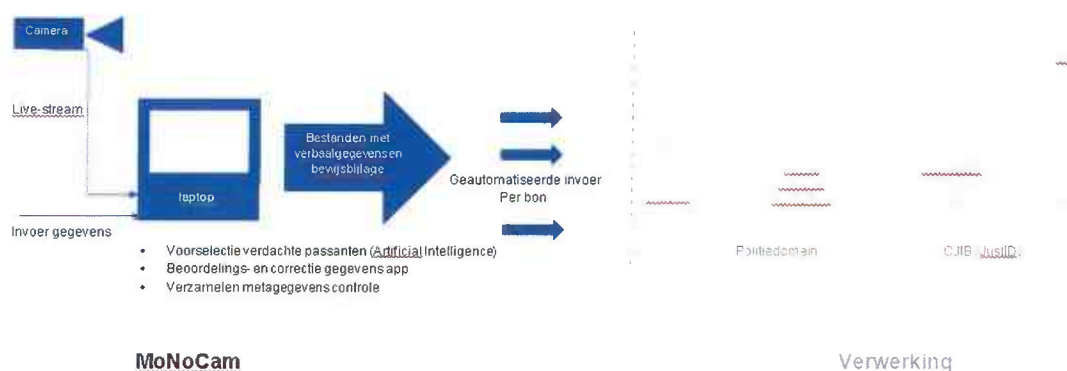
Camera

Live-stream

laptop

Invoer gegevens

Bestanden met verbaalgegevens en bewijsbijlage

Geautomatiseerde invoer Per bon

Politiedomein

CJIB JustID

- Voorselectie verdachte passanten (Artificial Intelligence)
- Beoordelings- en correctie gegevens app
- Verzamelen metagegevens controle

MoNoCam

Verwerking